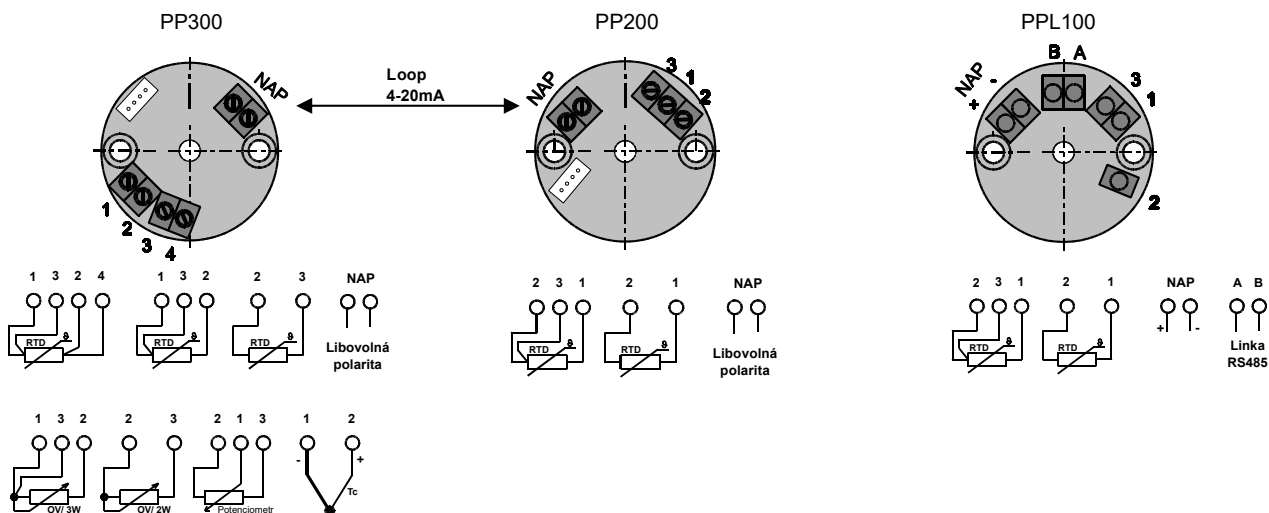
PP300

NAP

1
2
3
4

Loop
4-20mA

PP200

NAP
3
1
2

PPL100

NAP
+
-
B A
3
1
2

1 3 2 4
RTD
$\vartheta$

1 3 2
RTD
$\vartheta$

2 3
RTD
$\vartheta$

NAP
Libovolná polarita

2 3 1
RTD
$\vartheta$

2 1
RTD
$\vartheta$

NAP
Libovolná polarita

2 3 1
RTD
$\vartheta$

2 1
RTD
$\vartheta$

NAP
+ -

A B
Linka RS485

1 3 2
OV/ 3W

2 3
OV/ 2W

2 1 3
Potenciometr

1 2
- +
Tc